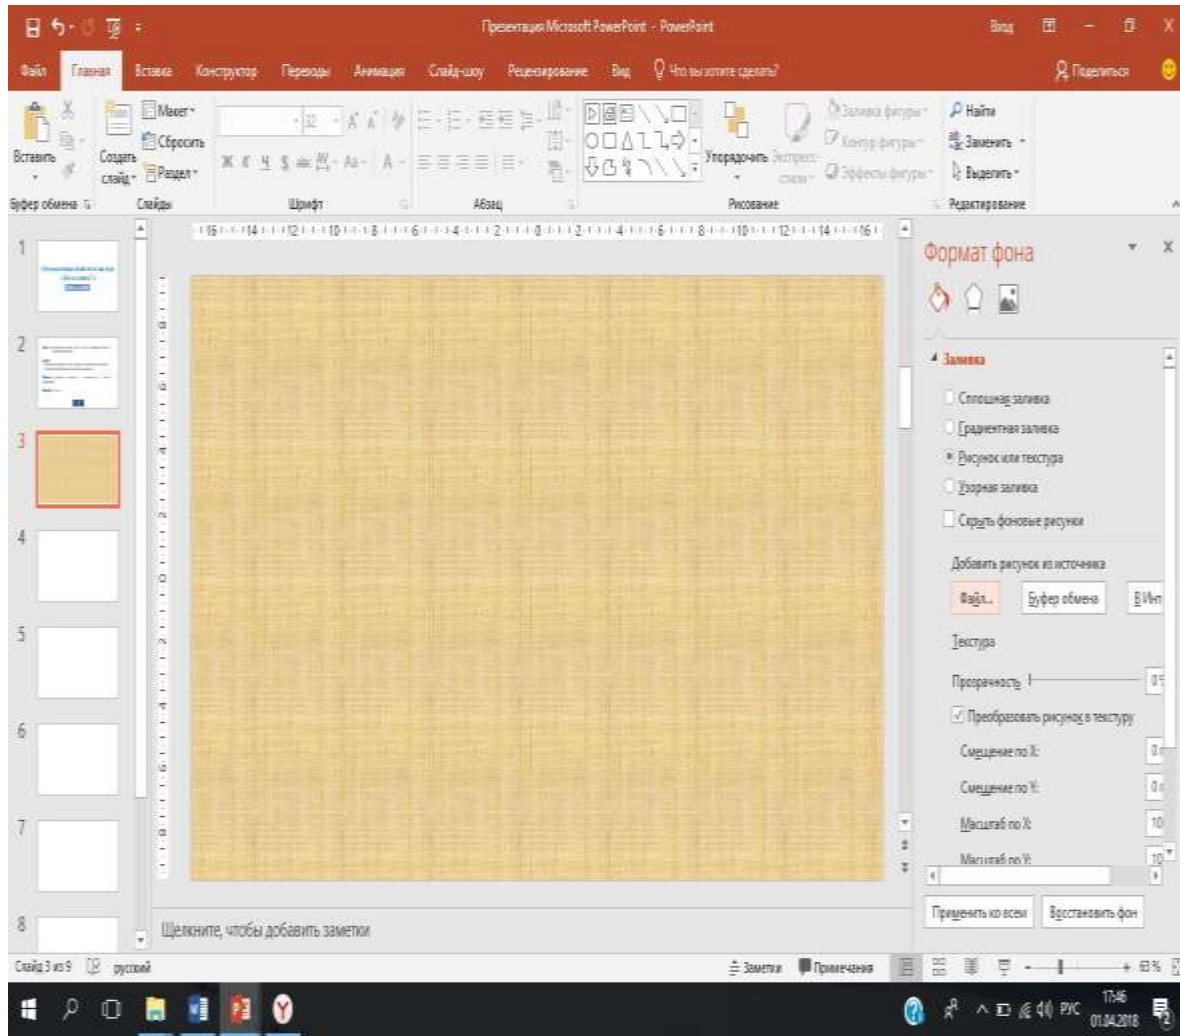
Презентация Microsoft PowerPoint - PowerPoint

Вход

Файл Главная Вставка Конструктор Переходы Анимация Слайд-шоу Рецензирование Вид Что вы хотите сделать?

Поделиться

Вставить

Создать слайд

Макет

Сбросить

Раздел

32

Упорядочить

Экспресс-стили

Заливка фигуры

Контур фигуры

Эффекты фигуры

Найти

Заменить

Выделить

Буфер обмена

Слайды

Шрифт

Абзац

Рисование

Редактирование

1

2

3

4

5

6

7

8

Формат фона

Заливка

Сплошная заливка

Градиентная заливка

Рисунок или текстура

Узорная заливка

Скрыть фоновые рисунки

Добавить рисунок из источника

Файл...

Буфер обмена

В Инт

Текстура

Прозрачность

Преобразовать рисунок в текстуру

Смещение по X:

Смещение по Y:

Масштаб по X:

Масштаб по Y:

Применить ко всем

Восстановить фон

Щелкните, чтобы добавить заметки

Слайд 3 из 9

русский

Заметки

Примечания

63 %

17:46

01.04.2018

РУС